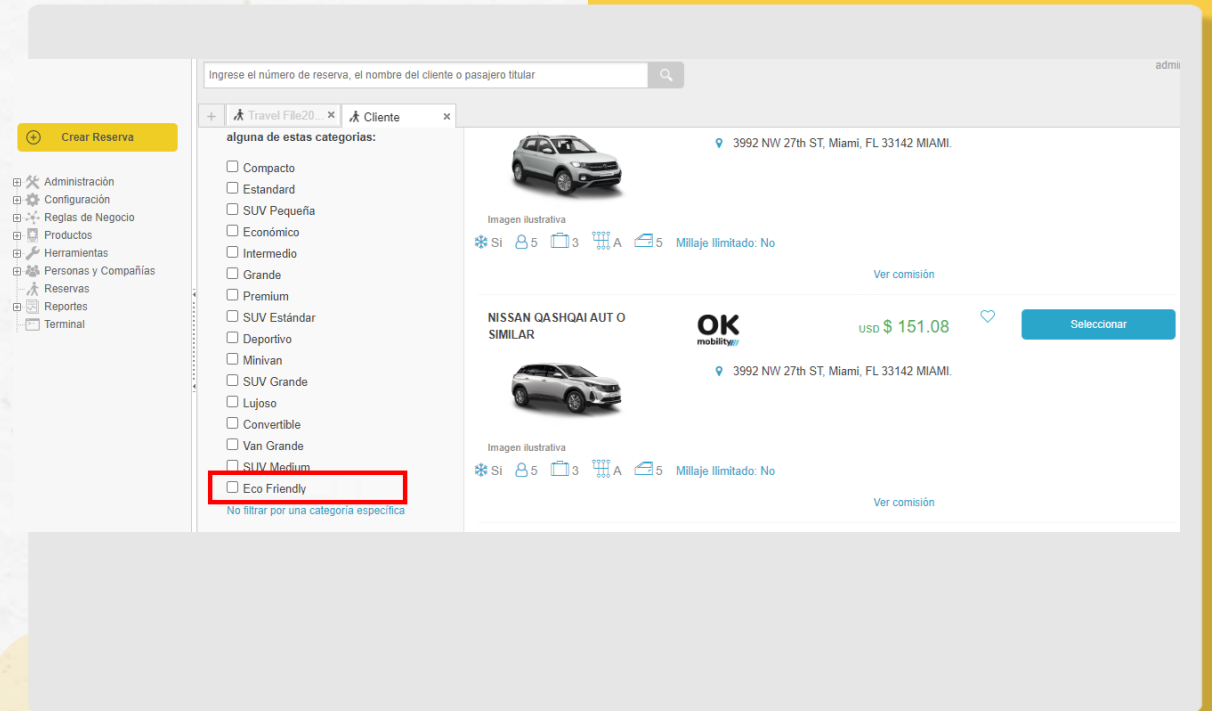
Ingrese el número de reserva, el nombre del cliente o pasajero titular

admi

Crear Reserva

Administración
Configuración
Reglas de Negocio
Productos
Herramientas
Personas y Compañías
Reservas
Reportes
Terminal

+ Travel File20... × Cliente ×

alguna de estas categorias:

Compacto
Estandard
SUV Pequeña
Económico
Intermedio
Grande
Premium
SUV Estándar
Deportivo
Minivan
SUV Grande
Lujoso
Convertible
Van Grande
SUV Medium
Eco Friendly
No filtrar por una categoría específica

3992 NW 27th ST, Miami, FL 33142 MIAMI.

Imagen ilustrativa
Si 5 3 A 5 Millaje Ilimitado: No

Ver comisión

NISSAN QASHQAI AUT O SIMILAR

OK mobility

USD $ 151.08

Seleccionar

3992 NW 27th ST, Miami, FL 33142 MIAMI.

Imagen ilustrativa
Si 5 3 A 5 Millaje Ilimitado: No

Ver comisión